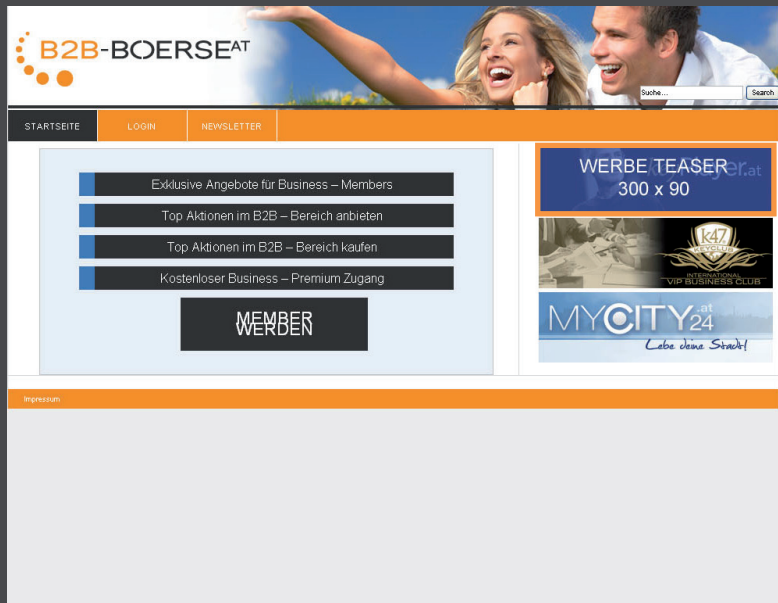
B2B-BOERSE AT

Suche...
Search

STARTSEITE
LOGIN
NEWSLETTER

Exklusive Angebote für Business – Members

Top Aktionen im B2B – Bereich anbieten

Top Aktionen im B2B – Bereich kaufen

Kostenloser Business – Premium Zugang

MEMBER WERDEN

WERBE TEASER 300 x 90

k47 KEYCLUB INTERNATIONAL VIP BUSINESS CLUB

MYCITY24 .at
Lebe deine Stadt!

Impressum